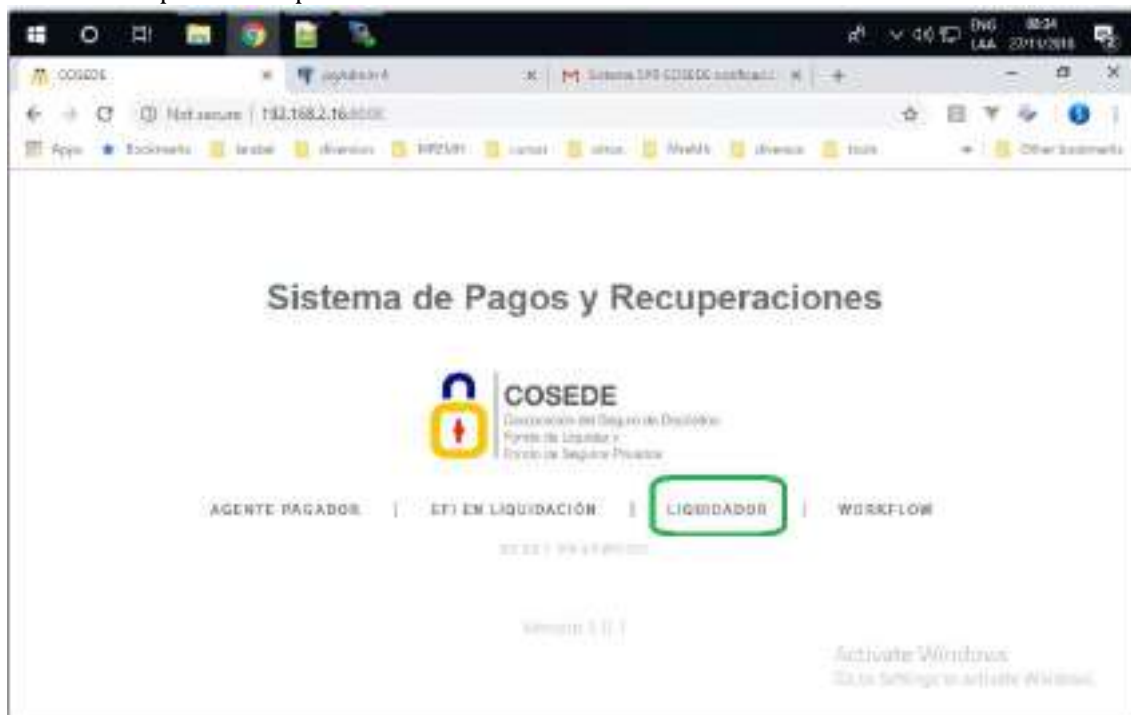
ENG LAA 08:34 22/11/2018

COSEDE | phpMyAdmin 4 | Sistema SPR COSEDE notificaci...

Not secure | 192.168.2.16:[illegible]

Apps Bookmarks laravel diversos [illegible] cursos otros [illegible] diversos tools Other bookmarks

Sistema de Pagos y Recuperaciones

COSEDE
Corporación del Seguro de Depósitos
Fondo de Liquidez y
Fondo de Seguros Privados

AGENTE PAGADOR | EFI EN LIQUIDACIÓN | LIQUIDADOR | WORKFLOW

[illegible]

Version 1.0.1

Activate Windows
Go to Settings to activate Windows.